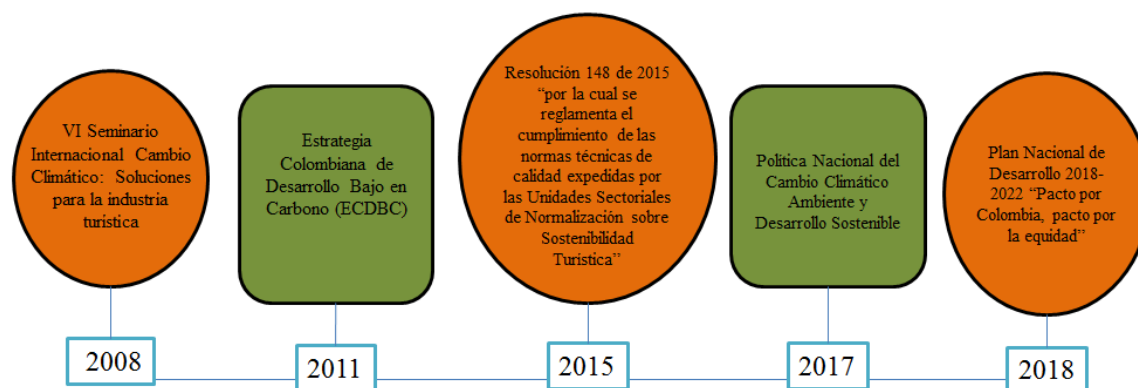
VI Seminario Internacional Cambio Climático: Soluciones para la industria turística

2008

Estrategia Colombiana de Desarrollo Bajo en Carbono (ECDBC)

2011

Resolución 148 de 2015 "por la cual se reglamenta el cumplimiento de las normas técnicas de calidad expedidas por las Unidades Sectoriales de Normalización sobre Sostenibilidad Turística"

2015

Política Nacional del Cambio Climático Ambiente y Desarrollo Sostenible

2017

Plan Nacional de Desarrollo 2018-2022 "Pacto por Colombia, pacto por la equidad"

2018